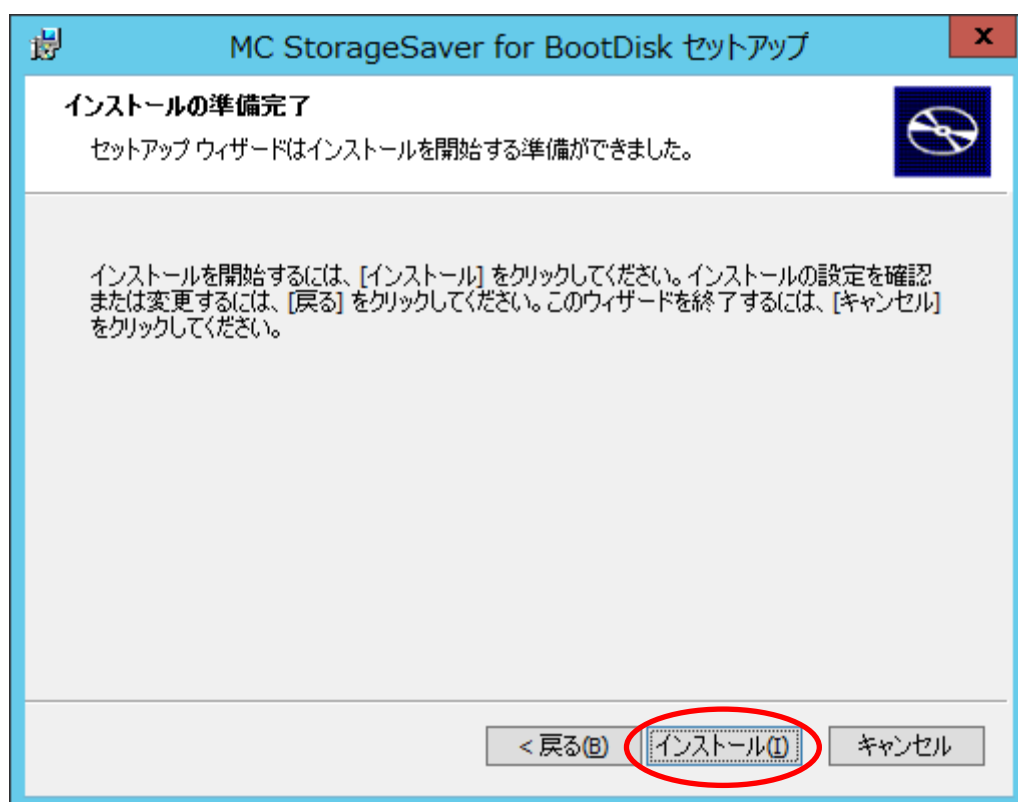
MC StorageSaver for BootDisk セットアップ

x

インストールの準備完了

セットアップ ウィザードはインストールを開始する準備ができました。

インストールを開始するには、[インストール] をクリックしてください。インストールの設定を確認または変更するには、[戻る] をクリックしてください。このウィザードを終了するには、[キャンセル] をクリックしてください。

< 戻る(B)

インストール(I)

キャンセル